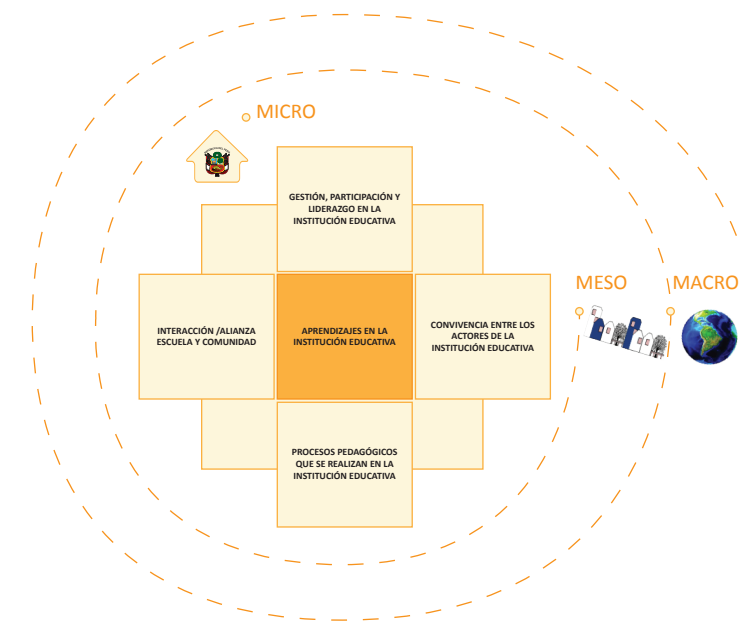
MICRO

GESTIÓN, PARTICIPACIÓN Y LIDERAZGO EN LA INSTITUCIÓN EDUCATIVA

MESO

MACRO

INTERACCIÓN /ALIANZA ESCUELA Y COMUNIDAD

APRENDIZAJES EN LA INSTITUCIÓN EDUCATIVA

CONVIVENCIA ENTRE LOS ACTORES DE LA INSTITUCIÓN EDUCATIVA

PROCESOS PEDAGÓGICOS QUE SE REALIZAN EN LA INSTITUCIÓN EDUCATIVA